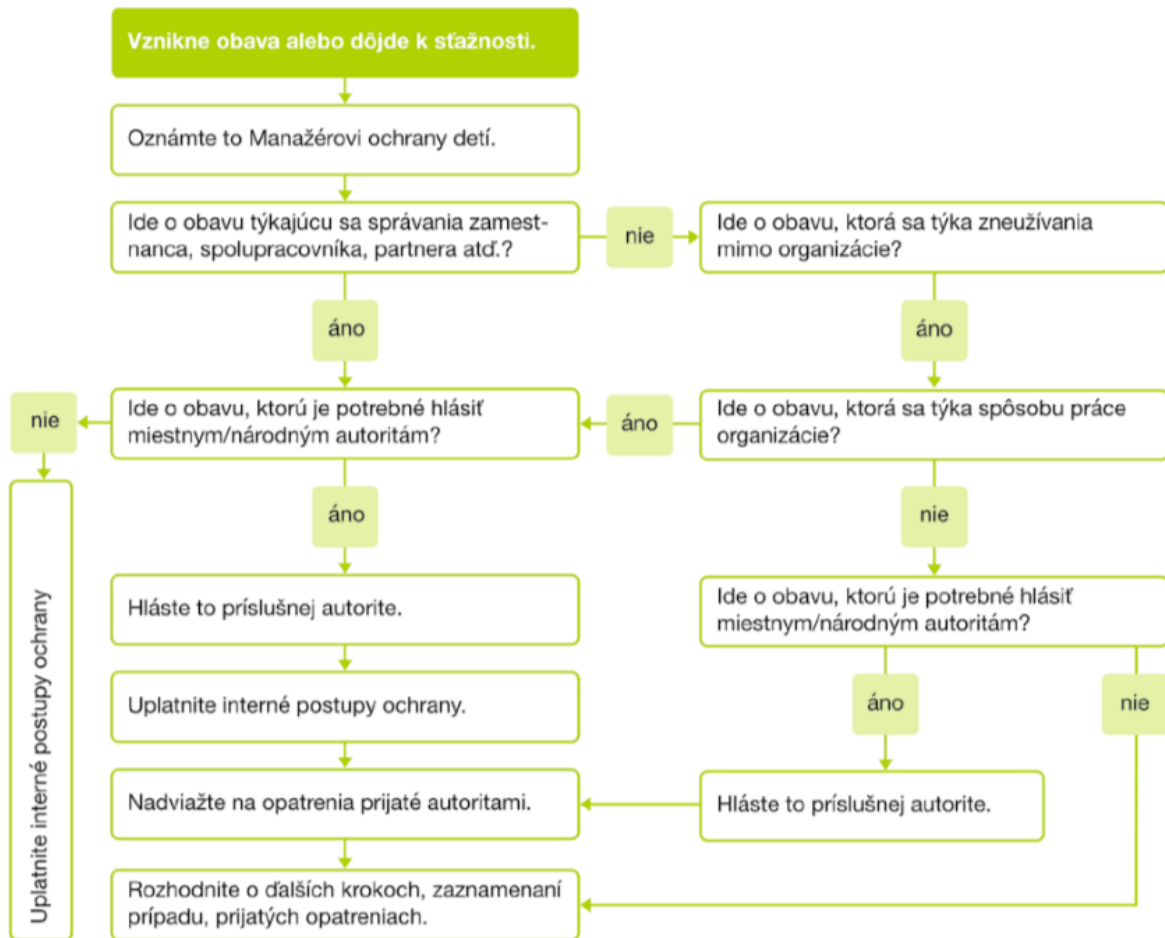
Vznikne obava alebo dôjde k sťažnosti.

Oznámte to Manažérovi ochrany detí.

Ide o obavu týkajúcu sa správania zamestnanca, spolupracovníka, partnera atď.?

nie

Ide o obavu, ktorá sa týka zneužívania mimo organizácie?

áno

áno

nie

Ide o obavu, ktorú je potrebné hlásiť miestnym/národným autoritám?

áno

Ide o obavu, ktorá sa týka spôsobu práce organizácie?

Uplatnite interné postupy ochrany

áno

nie

Hláste to príslušnej autorite.

Ide o obavu, ktorú je potrebné hlásiť miestnym/národným autoritám?

áno

nie

Uplatnite interné postupy ochrany.

Nadviažte na opatrenia prijaté autoritami.

Hláste to príslušnej autorite.

Rozhodnite o ďalších krokoch, zaznamenaní prípadu, prijatých opatreniach.